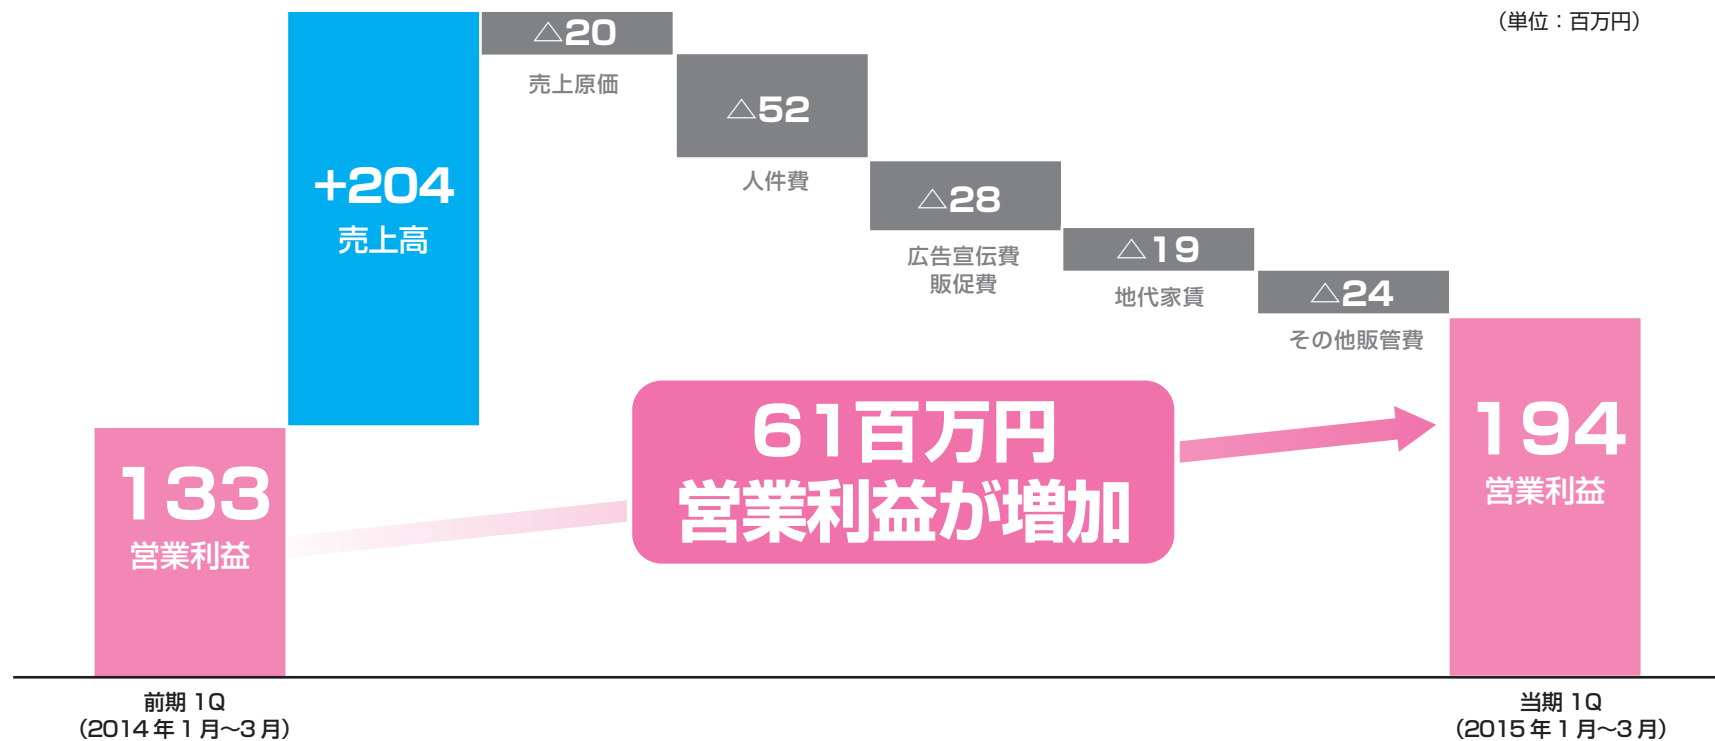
（単位：百万円）

+204
売上高

△20
売上原価

△52
人件費

△28
広告宣伝費
販促費

△19
地代家賃

△24
その他販管費

133
営業利益

61百万円
営業利益が増加

194
営業利益

前期 1Q
（2014年1月~3月）

当期 1Q
（2015年1月~3月）